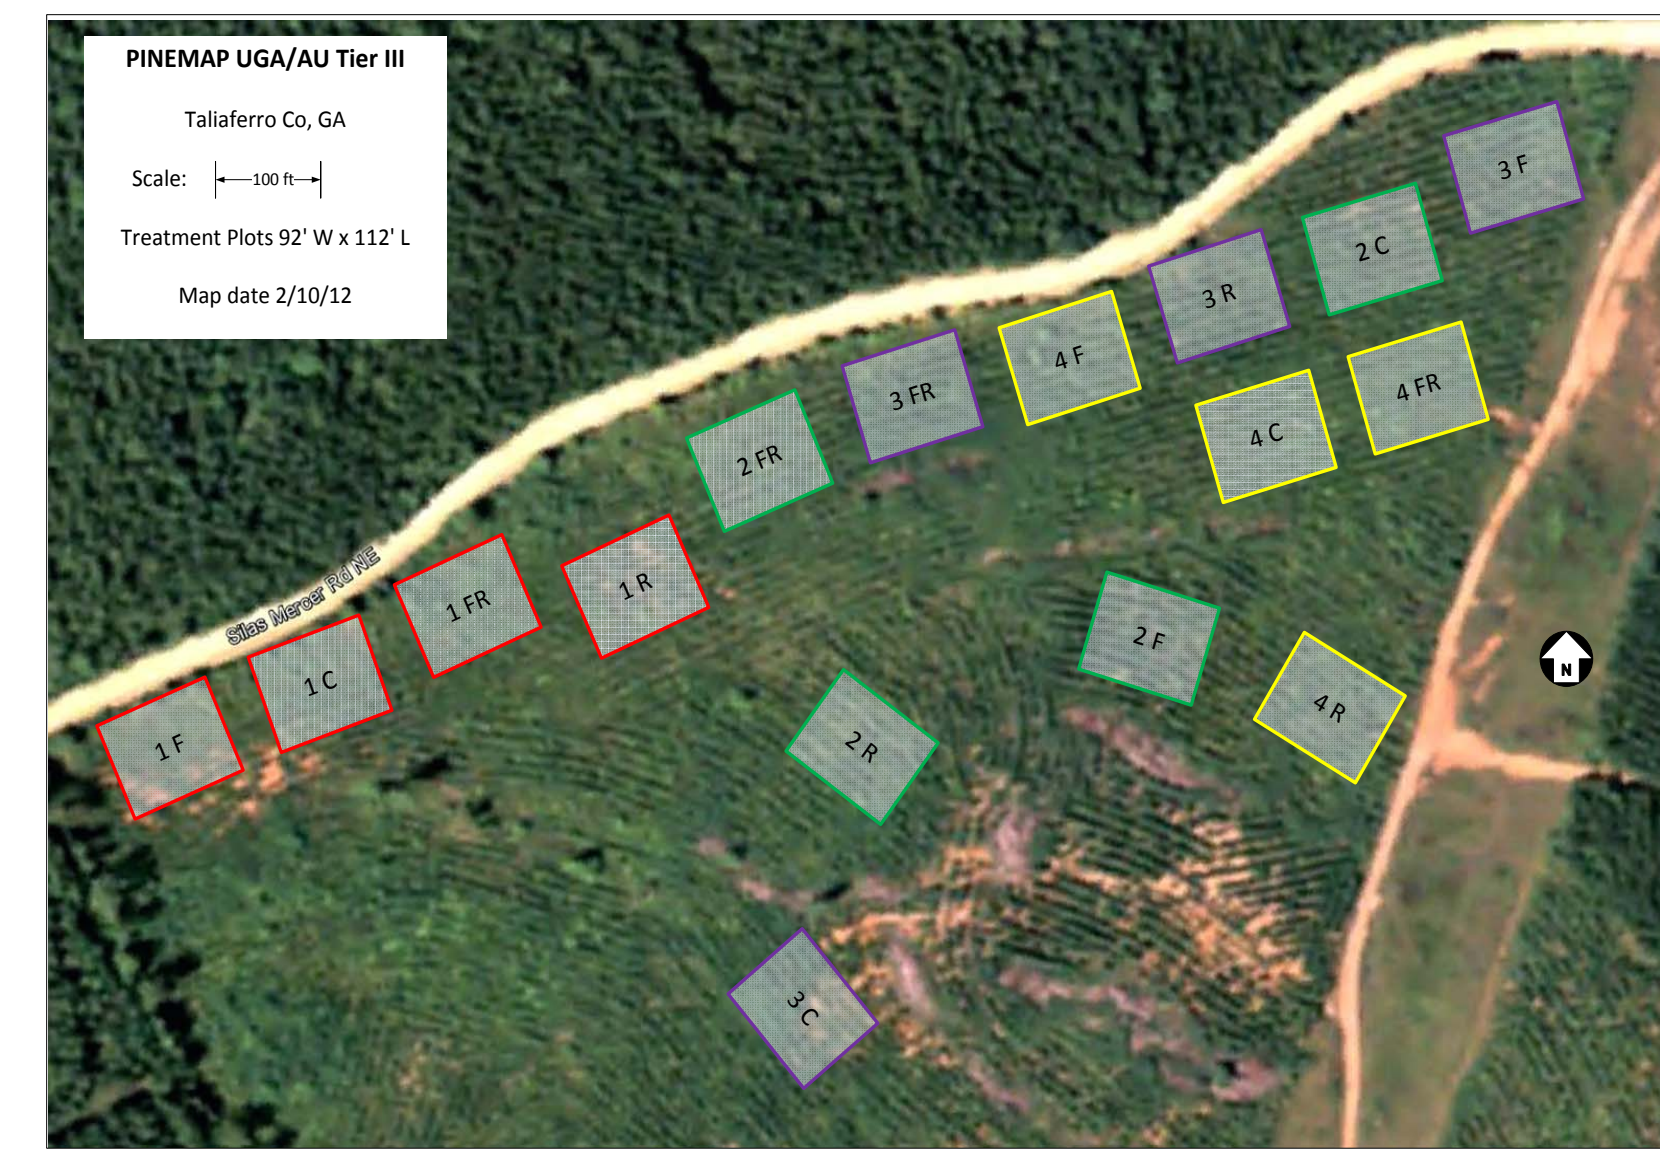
PINEMAP UGA/AU Tier III

Taliaferro Co, GA

Scale: 100 ft

Treatment Plots 92' W x 112' L

Map date 2/10/12

Silas Mercer Rd NE

3 F

2 C

3 R

4 F

3 FR

4 FR

4 C

2 FR

1 FR

1 R

1 C

1 F

2 F

4 R

2 R

3 C

N